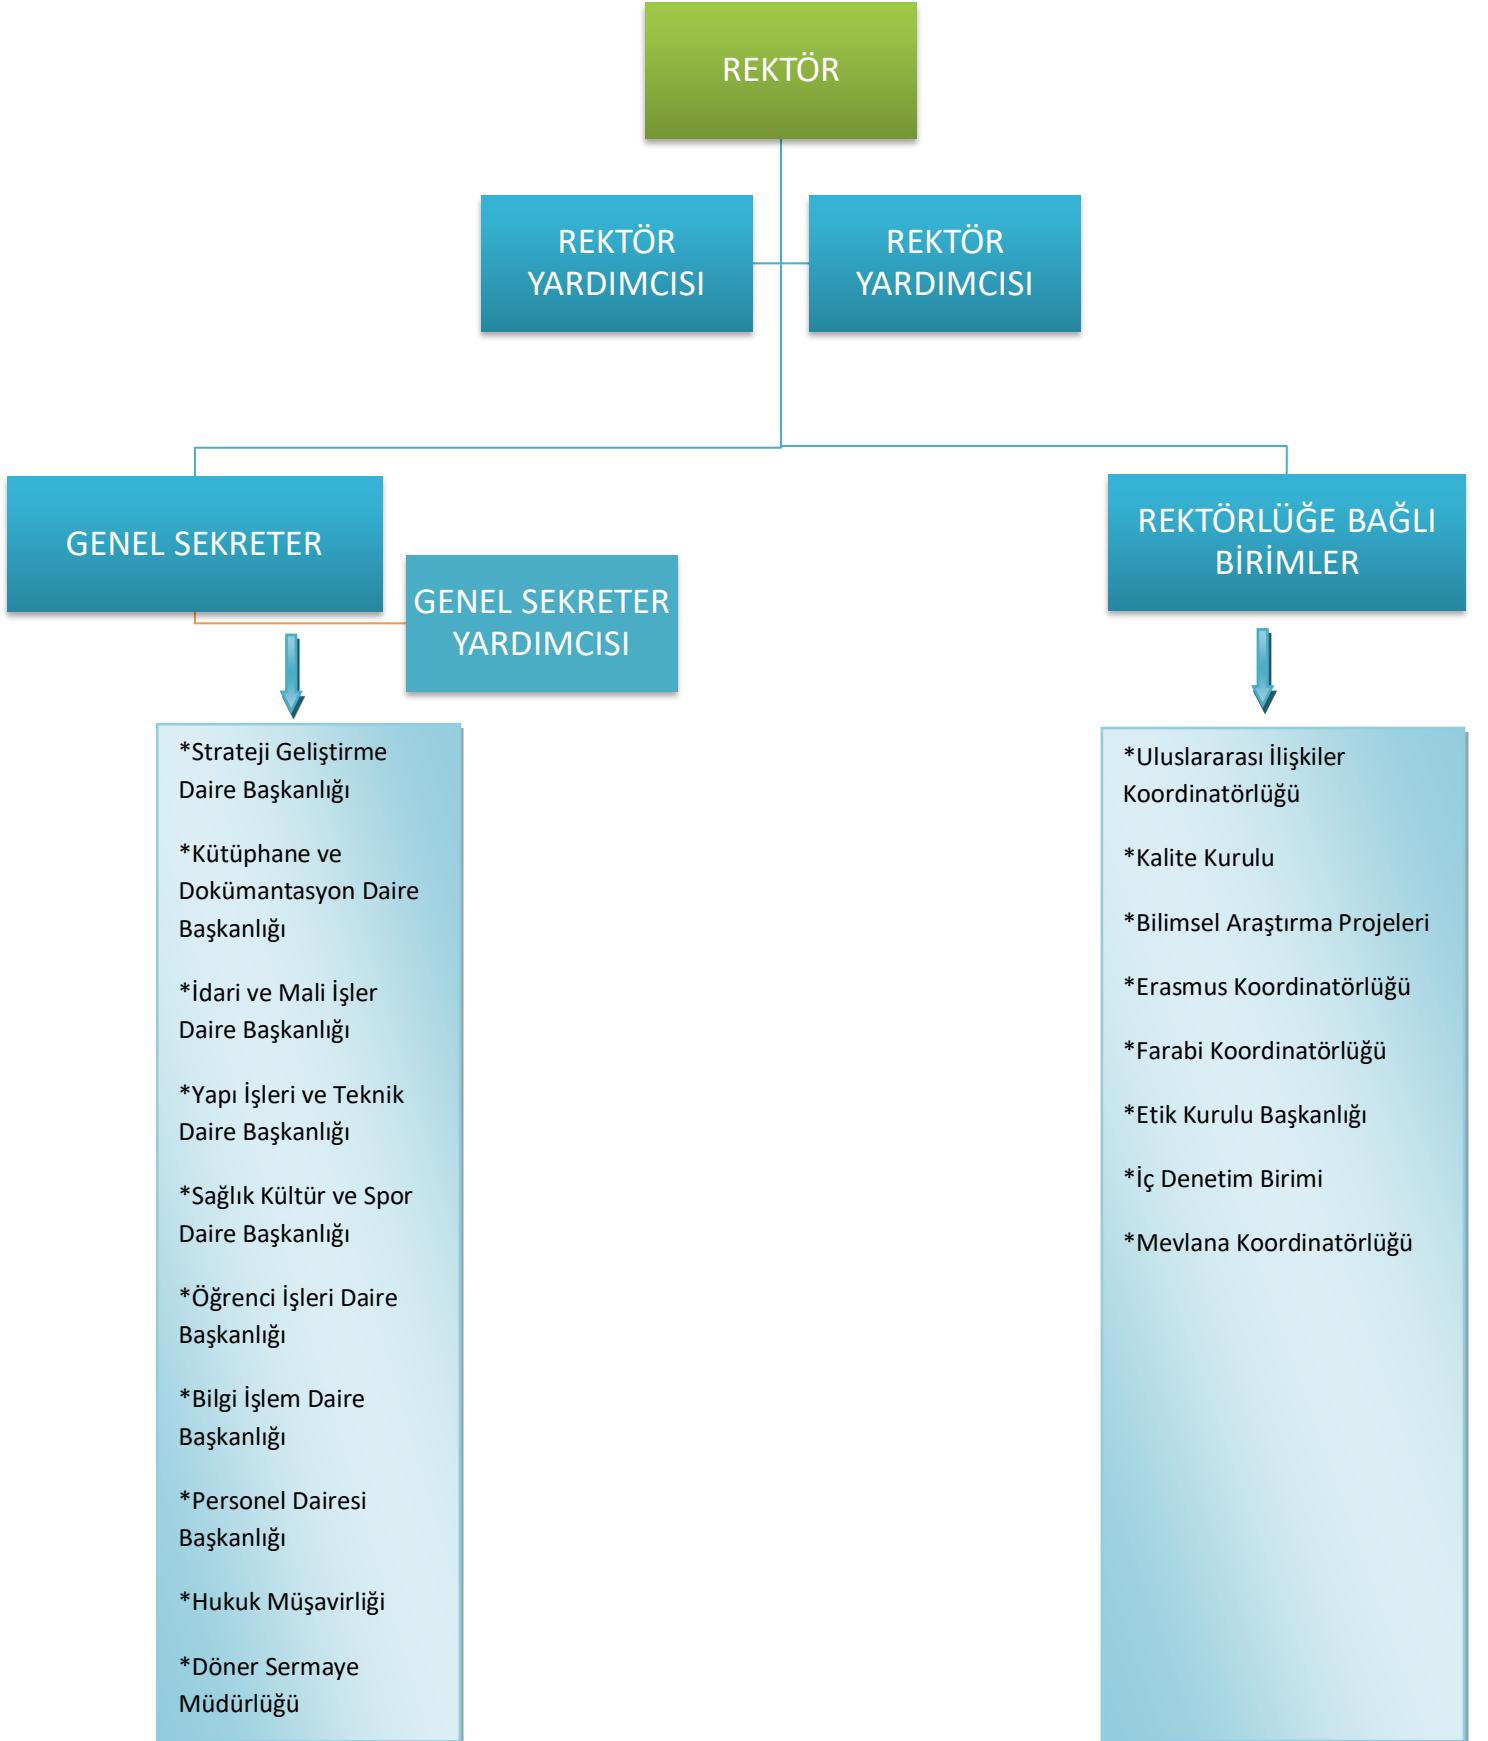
REKTÖR

REKTÖR YARDIMCISI

REKTÖR YARDIMCISI

GENEL SEKRETER

GENEL SEKRETER YARDIMCISI

REKTÖRLÜĞE BAĞLI BİRİMLER

*Strateji Geliştirme Daire Başkanlığı

*Kütüphane ve Dokümantasyon Daire Başkanlığı

*İdari ve Mali İşler Daire Başkanlığı

*Yapı İşleri ve Teknik Daire Başkanlığı

*Sağlık Kültür ve Spor Daire Başkanlığı

*Öğrenci İşleri Daire Başkanlığı

*Bilgi İşlem Daire Başkanlığı

*Personel Dairesi Başkanlığı

*Hukuk Müşavirliği

*Döner Sermaye Müdürlüğü

*Uluslararası İlişkiler Koordinatörlüğü

*Kalite Kurulu

*Bilimsel Araştırma Projeleri

*Erasmus Koordinatörlüğü

*Farabi Koordinatörlüğü

*Etik Kurulu Başkanlığı

*İç Denetim Birimi

*Mevlana Koordinatörlüğü